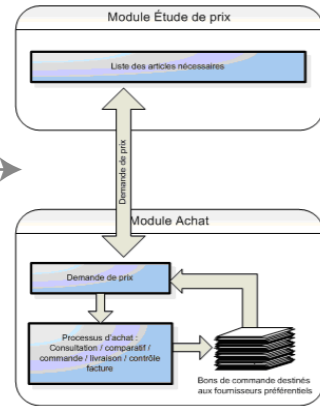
Module Étude de prix

Liste des articles nécessaires

Demande de prix

Module Achat

Demande de prix

Processus d'achat : Consultation / comparatif / commande / livraison / contrôle facture

Bons de commande destinés aux fournisseurs préférentiels